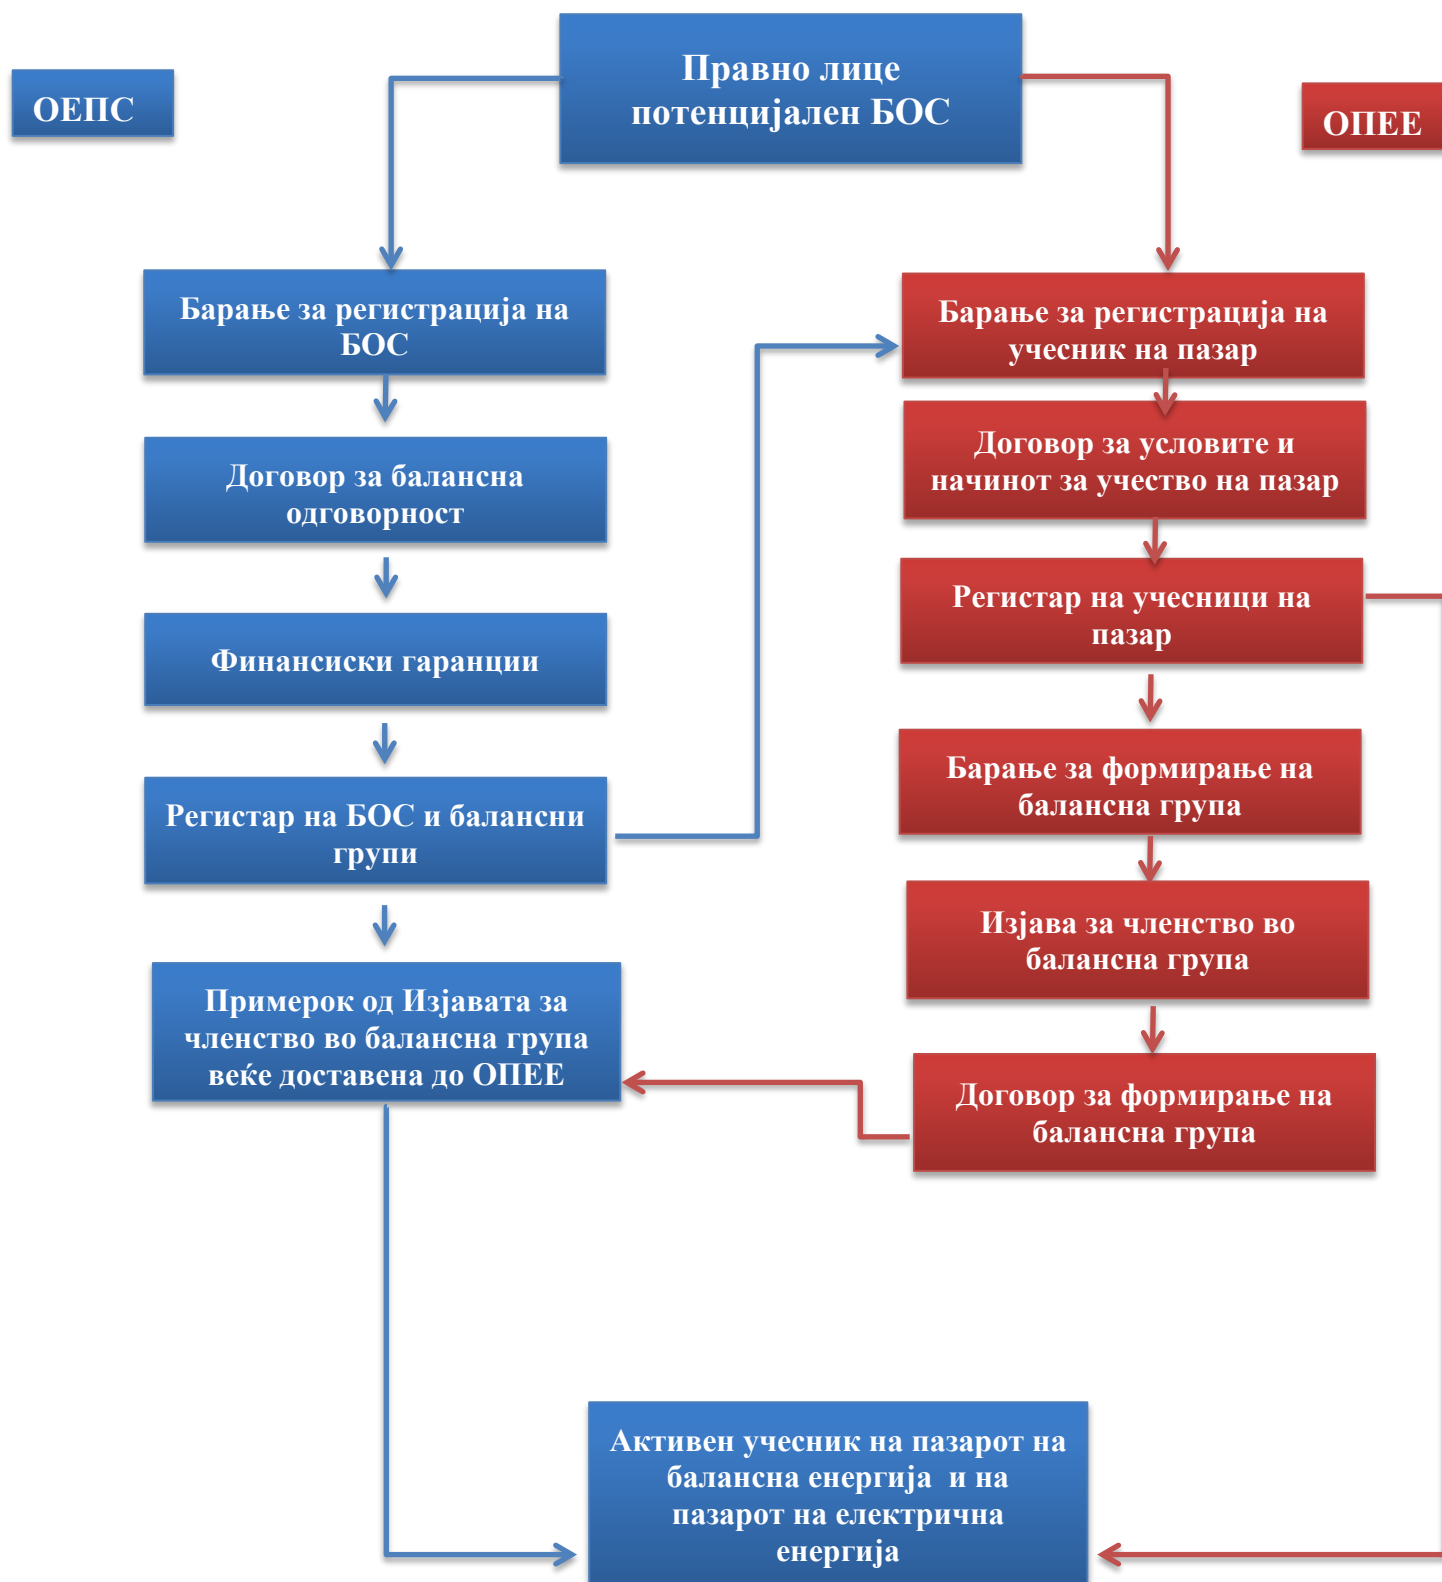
ОЕПС

Правно лице потенцијален БОС

ОПЕЕ

Барање за регистрација на БОС

Договор за балансна одговорност

Финансиски гаранции

Регистар на БОС и балансни групи

Примерок од Изјавата за членство во балансна група веќе доставена до ОПЕЕ

Барање за регистрација на учесник на пазар

Договор за условите и начинот за учество на пазар

Регистар на учесници на пазар

Барање за формирање на балансна група

Изјава за членство во балансна група

Договор за формирање на балансна група

Активен учесник на пазарот на балансна енергија и на пазарот на електрична енергија